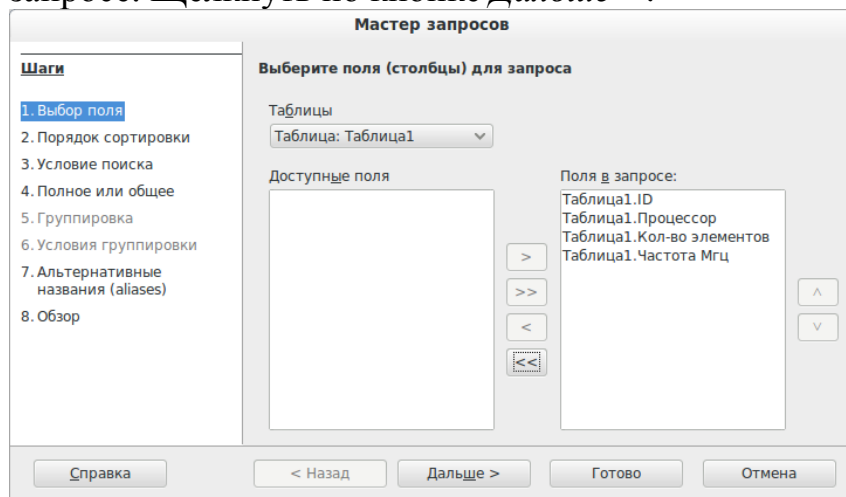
запросе. Щелкнуть по кнопке Дальше >.

Мастер запросов

Шаги

1. Выбор поля
2. Порядок сортировки
3. Условие поиска
4. Полное или общее
5. Группировка
6. Условия группировки
7. Альтернативные названия (aliases)
8. Обзор

Выберите поля (столбцы) для запроса

Таблицы
Таблица: Таблица1

Доступные поля

Поля в запросе:
Таблица1.ID
Таблица1.Процессор
Таблица1.Кол-во элементов
Таблица1.Частота Мгц

>
>>
<
<<

^
v

Справка
< Назад
Дальше >
Готово
Отмена